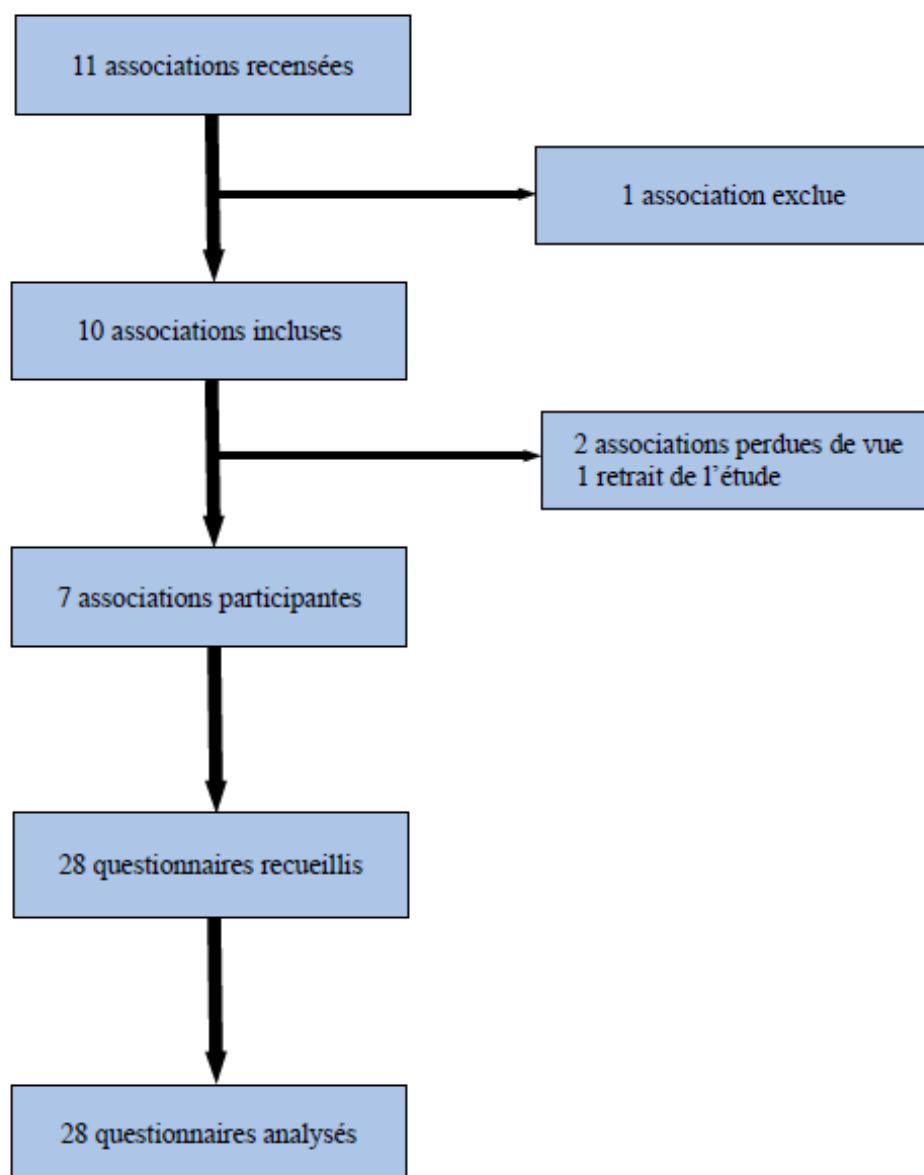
11 associations recensées

1 association exclue

10 associations incluses

2 associations perdues de vue
1 retrait de l'étude

7 associations participantes

28 questionnaires recueillis

28 questionnaires analysés